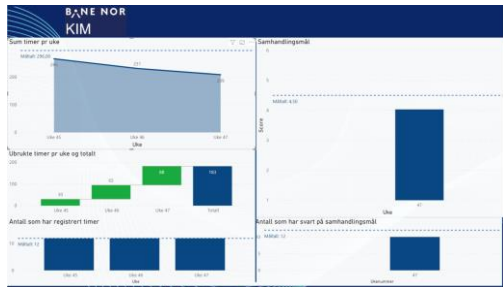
BANE NOR
KIM

Sum timer pr uke
Målsatt: 250,00
251
221
205
200
100
0
Uke 45
Uke 46
Uke 47
Uke

Ubrukte timer pr uke og totalt
200
100
0
43
53
58
163
Uke 45
Uke 46
Uke 47
Total

Antall som har registrert timer
Målsatt: 12
10
Uke 45
Uke 46
Uke 47
Uke

Samhandlingsmål
Målsatt: 4,50
Score
4
Uke

Antall som har svart på samhandlingsmål
Målsatt: 12
10
47
Ukenummer